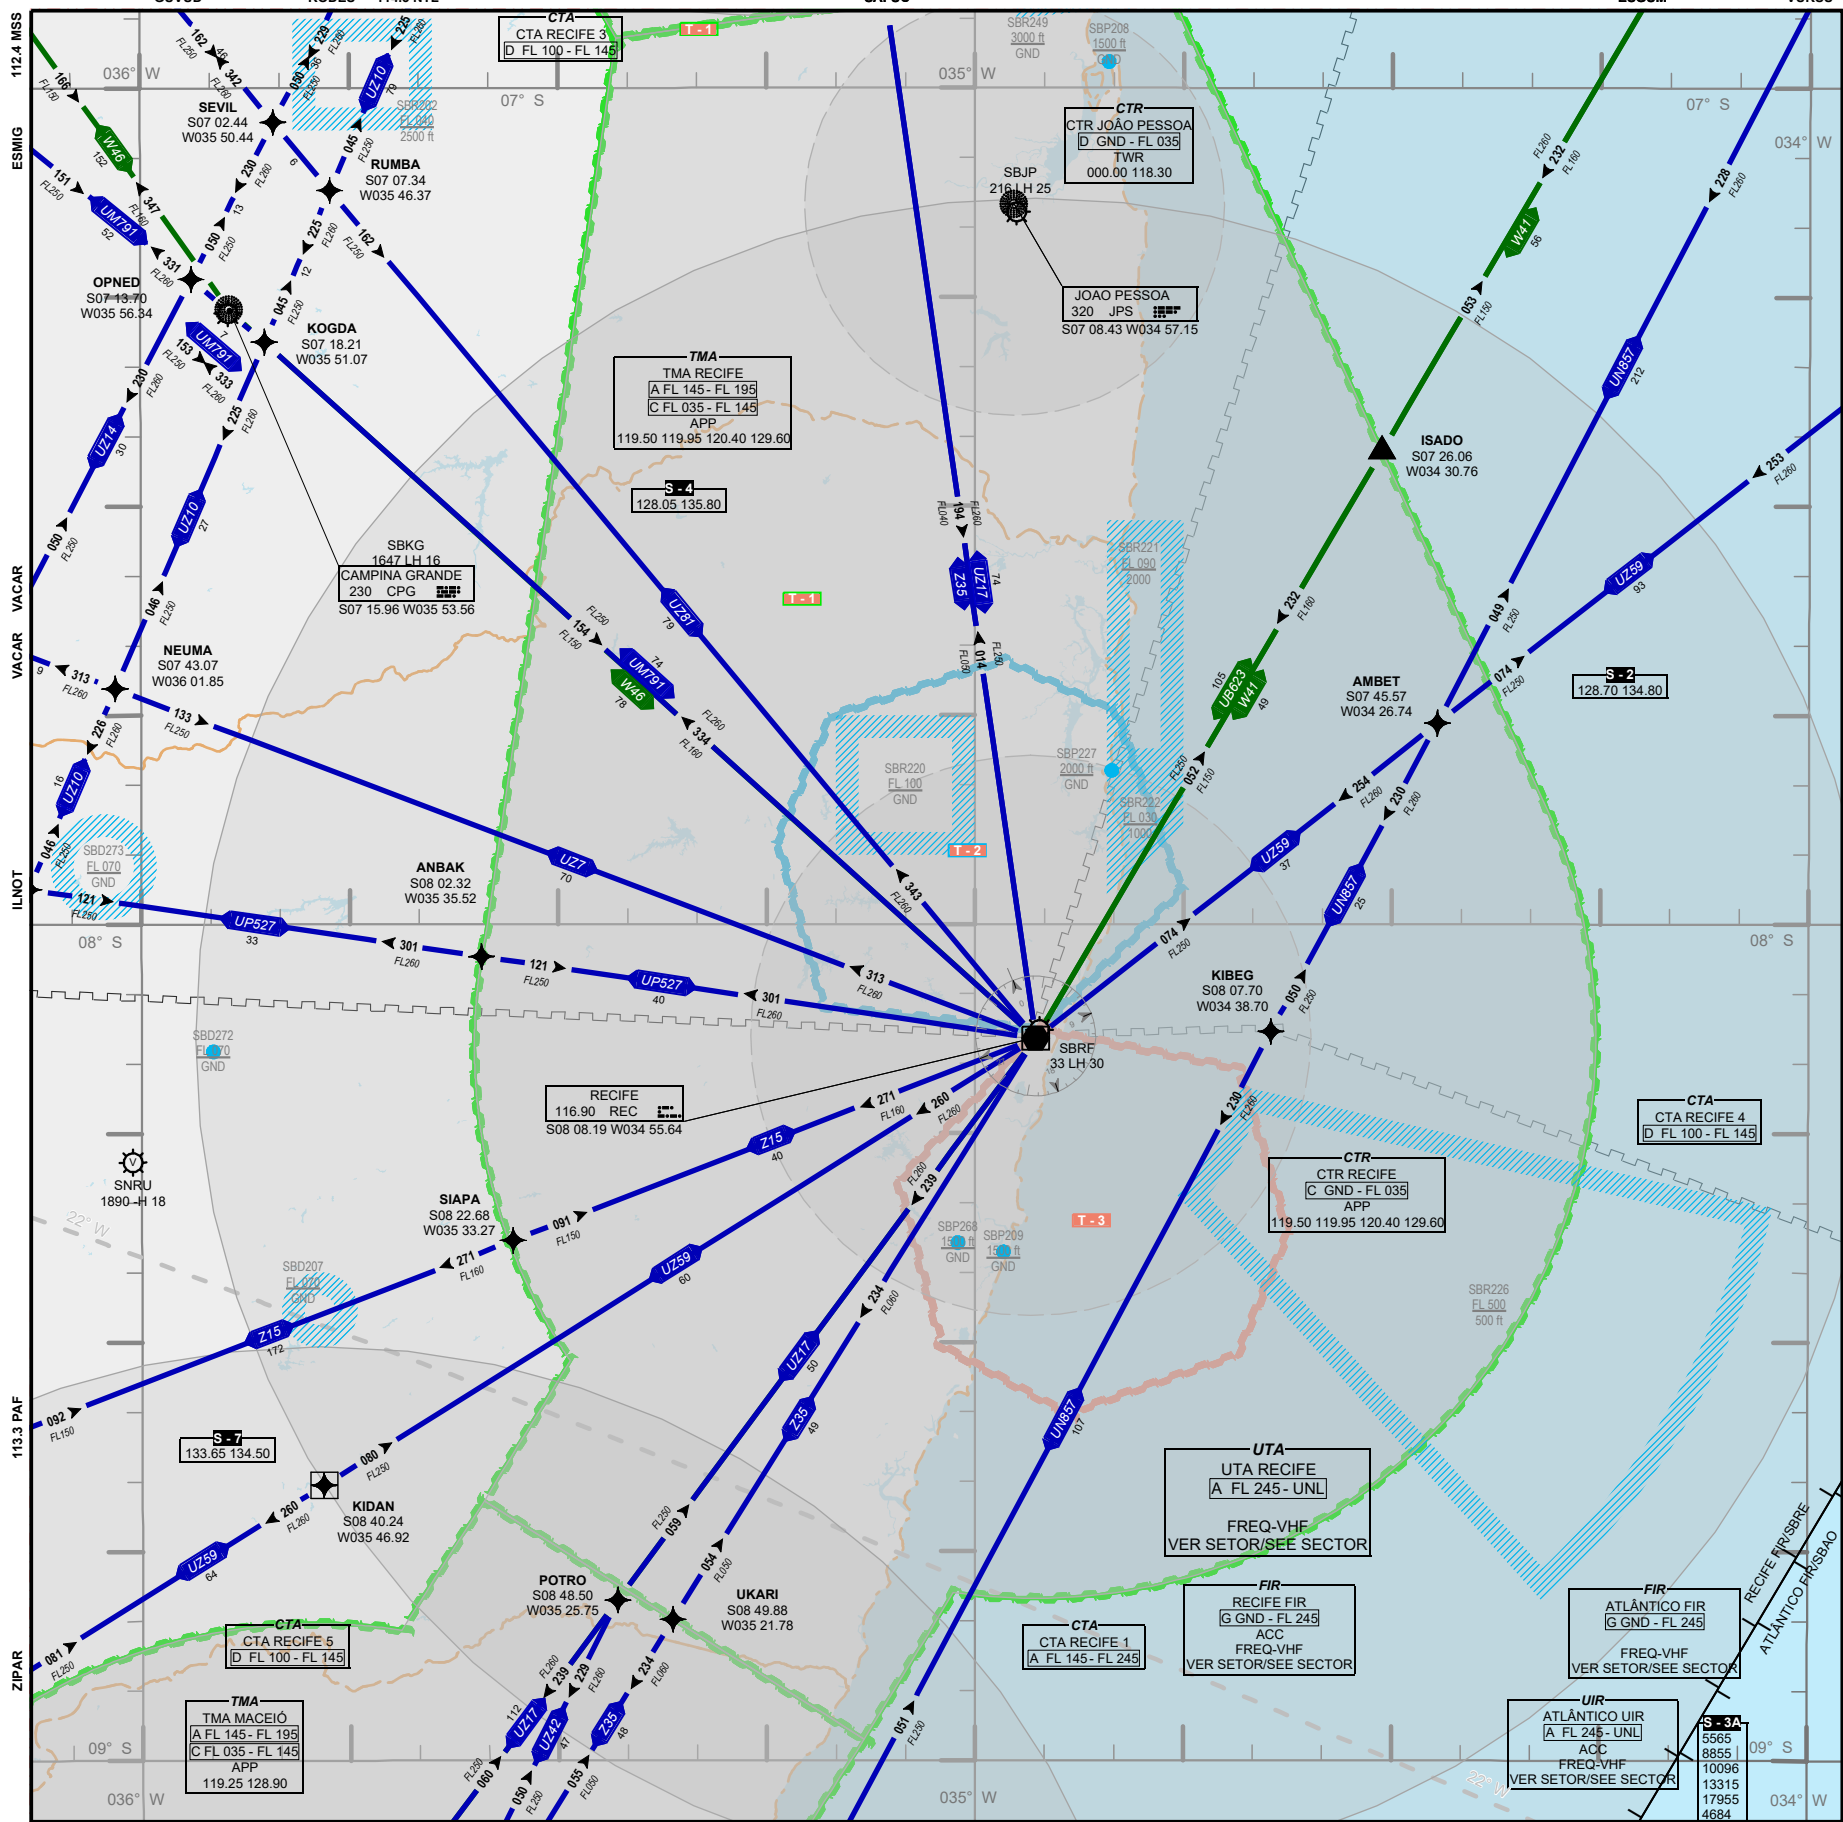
112.4 MSS
ESMIG
VACAR
VACAR
ILNOT
113.3 PAF
ZIPAR

036° W
07° S
035° W
07° S
034° W
08° S
08° S
09° S
09° S
036° W
035° W
034° W

CTA
CTA RECIFE 3
D FL 100 - FL 145

T - 1

SBR249
3000 ft
GND

SBP208
1500 ft
GND

SEVIL
S07 02.44
W035 50.44

RUMBA
S07 07.34
W035 46.37

OPNED
S07 13.70
W035 56.34

KOGDA
S07 18.21
W035 51.07

SBR202
FL 040
2500 ft

CTR
CTR JOÃO PESSOA
D GND - FL 035
TWR
000.00 118.30

SBJP
216 LH 25

JOAO PESSOA
320 JPS
S07 08.43 W034 57.15

TMA
TMA RECIFE
A FL 145 - FL 195
C FL 035 - FL 145
APP
119.50 119.95 120.40 129.60

S - 4
128.05 135.80

ISADO
S07 26.06
W034 30.76

SBKG
1647 LH 16
CAMPINA GRANDE
230 CPG
S07 15.96 W035 53.56

T - 1

SBR221
FL 090
2000

NEUMA
S07 43.07
W036 01.85

AMBET
S07 45.57
W034 26.74

S - 2
128.70 134.80

SBR220
FL 100
GND

SBP227
2000 ft
GND

SBR222
FL 030
1000

T - 2

SBD273
FL 070
GND

ANBAK
S08 02.32
W035 35.52

KIBEG
S08 07.70
W034 38.70

SBRF
33 LH 30

SBD272
FL 070
GND

RECIFE
116.90 REC
S08 08.19 W034 55.64

CTA
CTA RECIFE 4
D FL 100 - FL 145

SNRU
1890 H 18

SIAPA
S08 22.68
W035 33.27

CTR
CTR RECIFE
C GND - FL 035
APP
119.50 119.95 120.40 129.60

T - 3

SBP268
1500 ft
GND

SBP209
1500 ft
GND

SBD207
FL 070
GND

SBR226
FL 500
500 ft

S - 7
133.65 134.50

KIDAN
S08 40.24
W035 46.92

UTA
UTA RECIFE
A FL 245 - UNL
FREQ-VHF
VER SETOR/SEE SECTOR

POTRO
S08 48.50
W035 25.75

UKARI
S08 49.88
W035 21.78

CTA
CTA RECIFE 5
D FL 100 - FL 145

CTA
CTA RECIFE 1
A FL 145 - FL 245

FIR
RECIFE FIR
G GND - FL 245
ACC
FREQ-VHF
VER SETOR/SEE SECTOR

FIR
ATLÂNTICO FIR
G GND - FL 245
FREQ-VHF
VER SETOR/SEE SECTOR

RECIFE FIR/SBRE
ATLANTICO FIR/SBAO

TMA
TMA MACEIÓ
A FL 145 - FL 195
C FL 035 - FL 145
APP
119.25 128.90

UIR
ATLÂNTICO UIR
A FL 245 - UNL
ACC
FREQ-VHF
VER SETOR/SEE SECTOR

S - 3A
5565
8855
10096
13315
17955
4684

22° W
22° W

W46 UM791 UZ14 UZ10 UZ10 UZ81 UM791 W46 UZ7 UP527 UP527 Z35 UZ17 UB623 W41 UN857 UZ59 UZ59 UN857 Z15 Z15 UZ59 UZ17 Z35 UN857 UZ59 UZ17 UZ42 Z35 W41